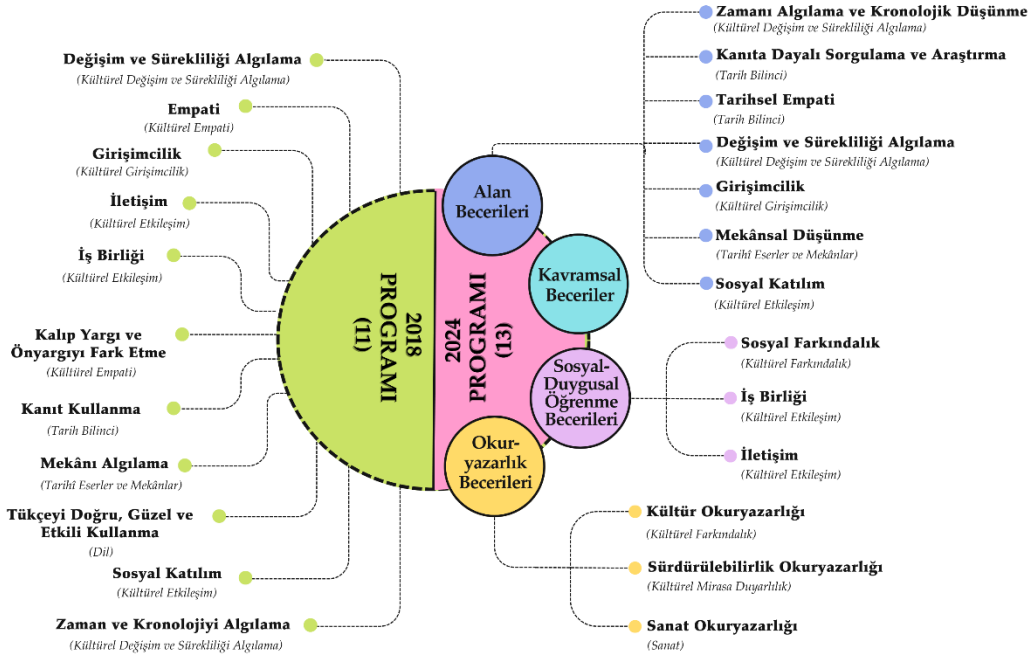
Değişim ve Sürekliliği Algılama
(Kültürel Değişim ve Sürekliliği Algılama)

Empati
(Kültürel Empati)

Girişimcilik
(Kültürel Girişimcilik)

İletişim
(Kültürel Etkileşim)

İş Birliği
(Kültürel Etkileşim)

Kalıp Yargı ve Önyargıyı Fark Etme
(Kültürel Empati)

Kanıt Kullanma
(Tarih Bilinci)

Mekânı Algılama
(Tarihî Eserler ve Mekânlar)

Tükçeyi Doğru, Güzel ve Etkili Kullanma
(Dil)

Sosyal Katılım
(Kültürel Etkileşim)

Zaman ve Kronolojiyi Algılama
(Kültürel Değişim ve Sürekliliği Algılama)

2018 PROGRAMI (11)

2024 PROGRAMI (13)

Alan Becerileri

Kavramsal Beceriler

Sosyal-Duygusal Öğrenme Becerileri

Okur-yazarlık Becerileri

Zamanı Algılama ve Kronolojik Düşünme
(Kültürel Değişim ve Sürekliliği Algılama)

Kanıta Dayalı Sorgulama ve Araştırma
(Tarih Bilinci)

Tarihsel Empati
(Tarih Bilinci)

Değişim ve Sürekliliği Algılama
(Kültürel Değişim ve Sürekliliği Algılama)

Girişimcilik
(Kültürel Girişimcilik)

Mekânsal Düşünme
(Tarihî Eserler ve Mekânlar)

Sosyal Katılım
(Kültürel Etkileşim)

Sosyal Farkındalık
(Kültürel Farkındalık)

İş Birliği
(Kültürel Etkileşim)

İletişim
(Kültürel Etkileşim)

Kültür Okuryazarlığı
(Kültürel Farkındalık)

Sürdürülebilirlik Okuryazarlığı
(Kültürel Mirasa Duyarlılık)

Sanat Okuryazarlığı
(Sanat)